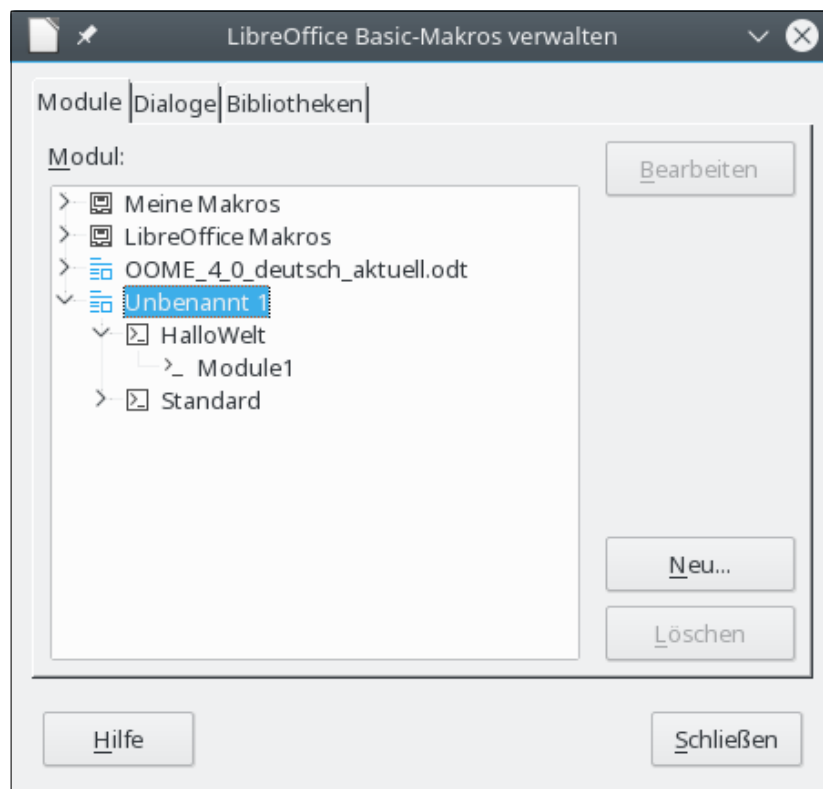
LibreOffice Basic-Makros verwalten

Module | Dialoge | Bibliotheken

Modul:

Meine Makros
LibreOffice Makros
OOME_4_0_deutsch_aktuell.odt
Unbenannt 1
HalloWelt
Module1
Standard

Bearbeiten

Neu...

Löschen

Hilfe

Schließen